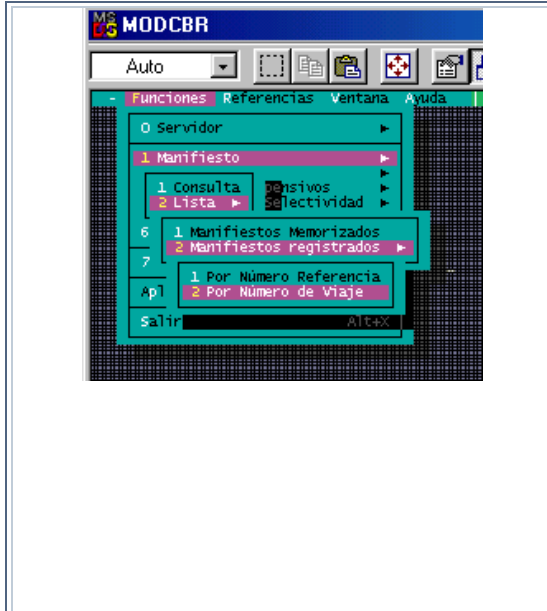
MODCBR

Auto

- Funciones Referencias Ventana Ayuda

0 Servidor ►

1 Manifiesto ►

►

1 Consulta Densivos ►

2 Lista ► Selectividad ►

6

1 Manifiestos Memorizados

2 Manifiestos registrados ►

7

1 Por Número Referencia

2 Por Número de Viaje

Apl

Salir Alt+X